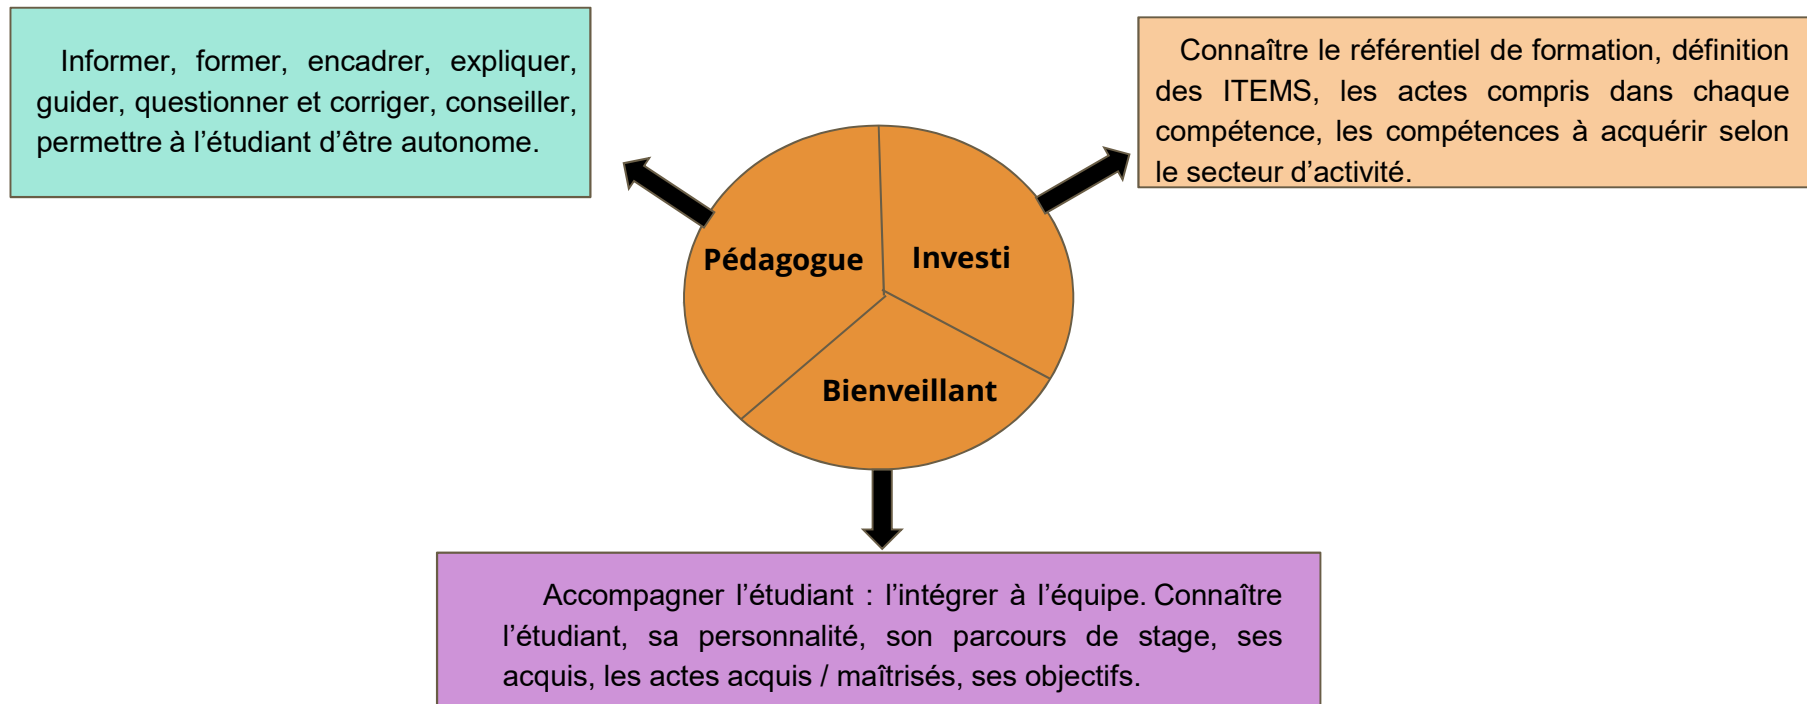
Informer, former, encadrer, expliquer, guider, questionner et corriger, conseiller, permettre à l’étudiant d’être autonome.

Connaître le référentiel de formation, définition des ITEMS, les actes compris dans chaque compétence, les compétences à acquérir selon le secteur d’activité.

Pédagogue

Investi

Bienveillant

Accompagner l’étudiant : l’intégrer à l’équipe. Connaître l’étudiant, sa personnalité, son parcours de stage, ses acquis, les actes acquis / maîtrisés, ses objectifs.